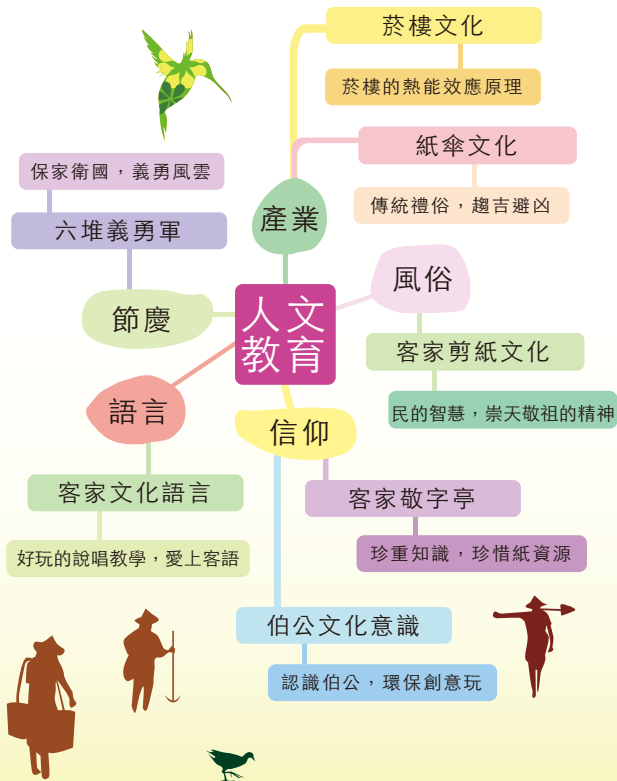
人文教育

產業

菸樓文化

菸樓的熱能效應原理

紙傘文化

傳統禮俗，趨吉避凶

風俗

客家剪紙文化

民的智慧，崇天敬祖的精神

信仰

客家敬字亭

珍重知識，珍惜紙資源

伯公文化意識

認識伯公，環保創意玩

語言

客家文化語言

好玩的說唱教學，愛上客語

節慶

六堆義勇軍

保家衛國，義勇風雲